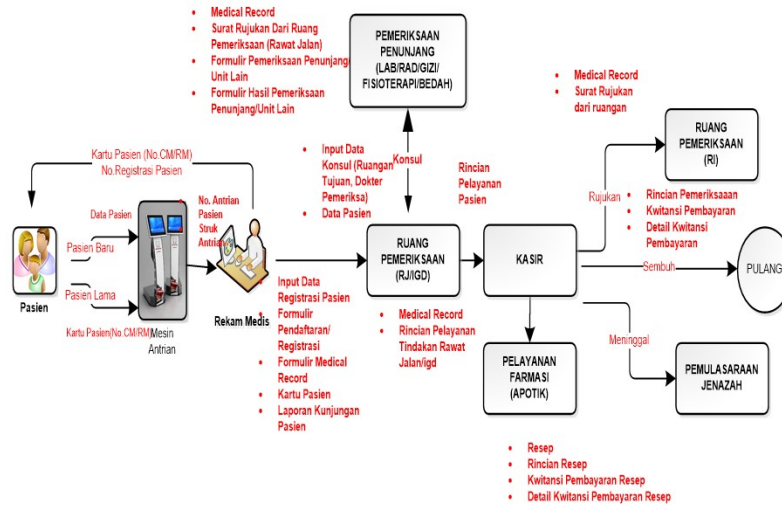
Medical Record
Surat Rujukan Dari Ruang Pemeriksaan (Rawat Jalan)
Formulir Pemeriksaan Penunjang Unit Lain
Formulir Hasil Pemeriksaan Penunjang/Unit Lain

PEMERIKSAAN PENUNJANG (LAB/RAD/GIZI/ FISIOTERAPI/BEDAH)

Medical Record
Surat Rujukan dari ruangan

Kartu Pasien (No.CM/RM)
No.Registrasi Pasien

Input Data Konsul (Ruangan Tujuan, Dokter Pemeriksa)
Data Pasien

Konsul

Rincian Pelayanan Pasien

RUANG PEMERIKSAAN (RI)

Rujukan

Rincian Pemeriksaaan
Kwitansi Pembayaran
Detail Kwitansi Pembayaran

Data Pasien

No. Antrian Pasien Struk Antrian

Pasien Baru

Pasien Lama

Pasien

Kartu Pasien(No.CM/RM)

Mesin Antrian

Rekam Medis

RUANG PEMERIKSAAN (RJ/IGD)

KASIR

Sembuh

PULANG

Input Data Registrasi Pasien
Formulir Pendaftaran/ Registrasi
Formulir Medical Record
Kartu Pasien
Laporan Kunjungan Pasien

Medical Record
Rincian Pelayanan Tindakan Rawat Jalan/igd

PELAYANAN FARMASI (APOTIK)

Meninggal

PEMULASARAAN JENAZAH

Resep
Rincian Resep
Kwitansi Pembayaran Resep
Detail Kwitansi Pembayaran Resep